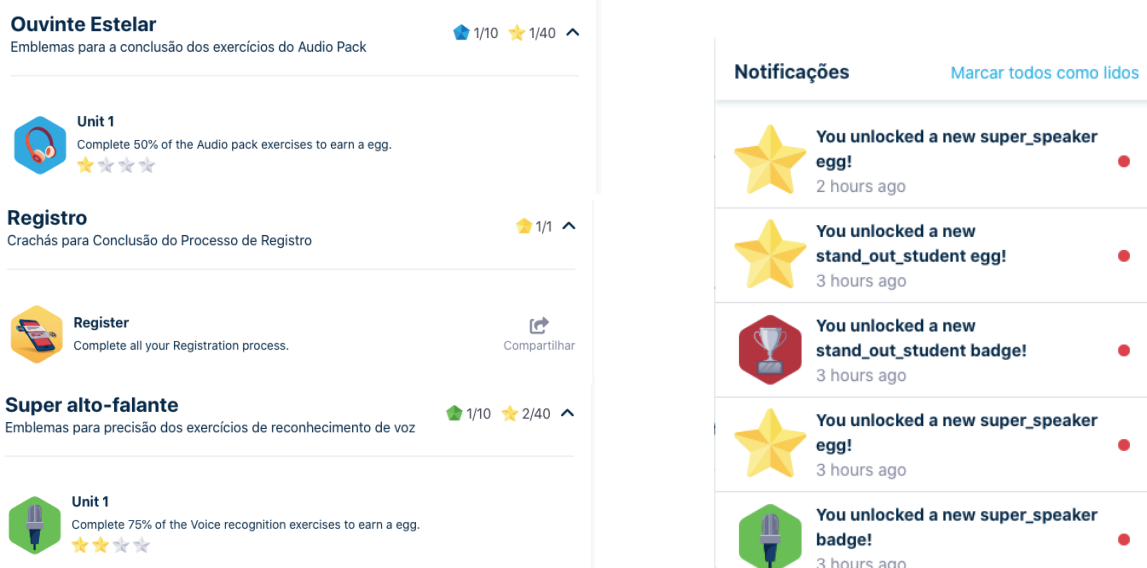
Ouvinte Estelar
Emblemas para a conclusão dos exercícios do Audio Pack

1/10 1/40

Unit 1
Complete 50% of the Audio pack exercises to earn a egg.

Registro
Crachás para Conclusão do Processo de Registro

1/1

Register
Complete all your Registration process.

Compartilhar

Super alto-falante
Emblemas para precisão dos exercícios de reconhecimento de voz

1/10 2/40

Unit 1
Complete 75% of the Voice recognition exercises to earn a egg.

Notificações
Marcar todos como lidos

You unlocked a new super_speaker egg!
2 hours ago

You unlocked a new stand_out_student egg!
3 hours ago

You unlocked a new stand_out_student badge!
3 hours ago

You unlocked a new super_speaker egg!
3 hours ago

You unlocked a new super_speaker badge!
3 hours ago